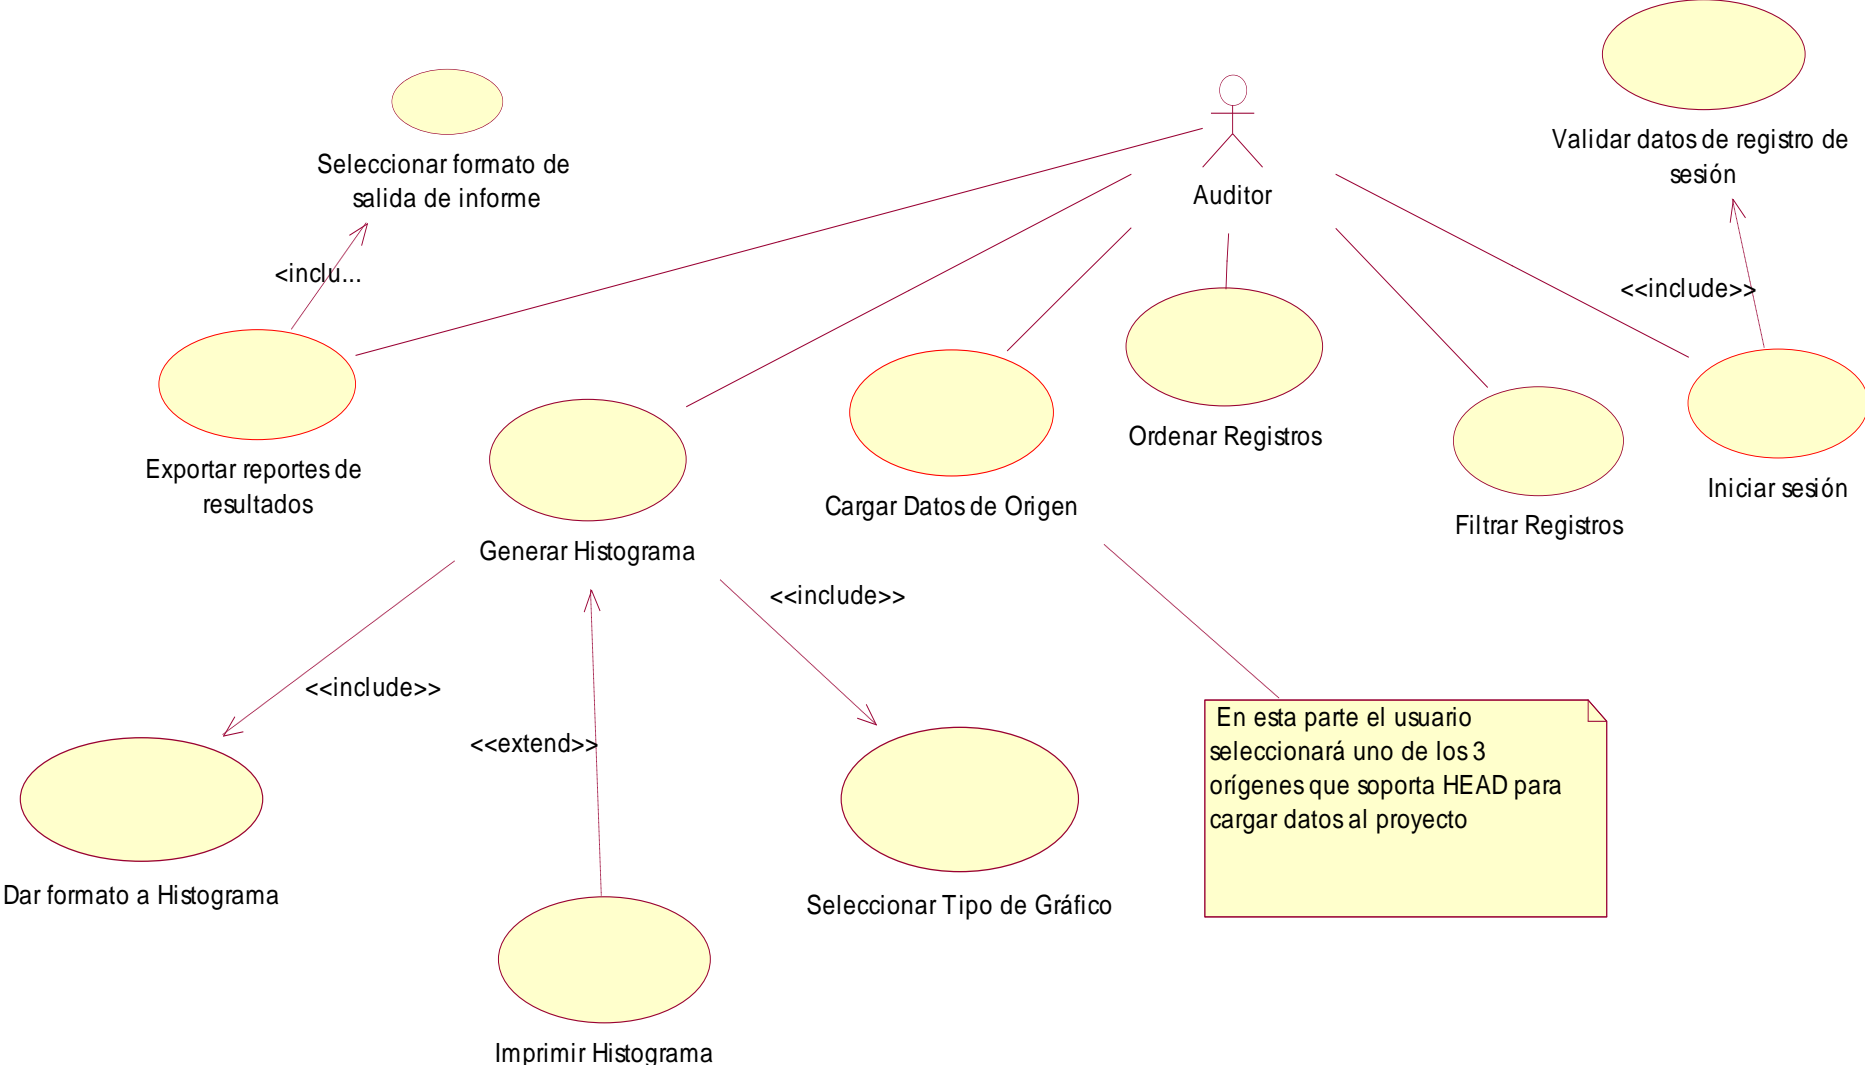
Seleccionar formato de salida de informe

Auditor

Validar datos de registro de sesión

<inclu...

<<include>>

Exportar reportes de resultados

Generar Histograma

Cargar Datos de Origen

Ordenar Registros

Filtrar Registros

Iniciar sesión

<<include>>

<<include>>

<<extend>>

Dar formato a Histograma

Seleccionar Tipo de Gráfico

En esta parte el usuario seleccionará uno de los 3 orígenes que soporta HEAD para cargar datos al proyecto

Imprimir Histograma